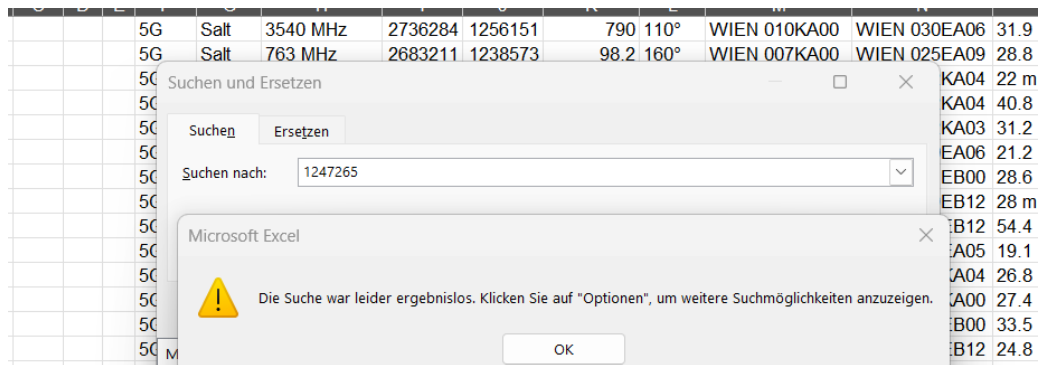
| 5G | Salt | 3540 MHz | 2736284 | 1256151 | 790 | 110° | WIEN 010KA00 | WIEN 030EA06 | 31.9 |
|---|---|---|---|---|---|---|---|---|---|
| 5G | Salt | 763 MHz | 2683211 | 1238573 | 98.2 | 160° | WIEN 007KA00 | WIEN 025EA09 | 28.8 |
| 5G | | | | | | | | KA04 | 22 m |
| 5G | | | | | | | | KA04 | 40.8 |
| 5G | | | | | | | | KA03 | 31.2 |
| 5G | | | | | | | | EA06 | 21.2 |
| 5G | | | | | | | | EB00 | 28.6 |
| 5G | | | | | | | | EB12 | 28 m |
| 5G | | | | | | | | EB12 | 54.4 |
| 5G | | | | | | | | EA05 | 19.1 |
| 5G | | | | | | | | KA04 | 26.8 |
| 5G | | | | | | | | KA00 | 27.4 |
| 5G | | | | | | | | EB00 | 33.5 |
| 5G | | | | | | | | EB12 | 24.8 |

Suchen und Ersetzen

Suchen Ersetzen

Suchen nach: 1247265

Microsoft Excel

Die Suche war leider ergebnislos. Klicken Sie auf "Optionen", um weitere Suchmöglichkeiten anzuzeigen.

OK